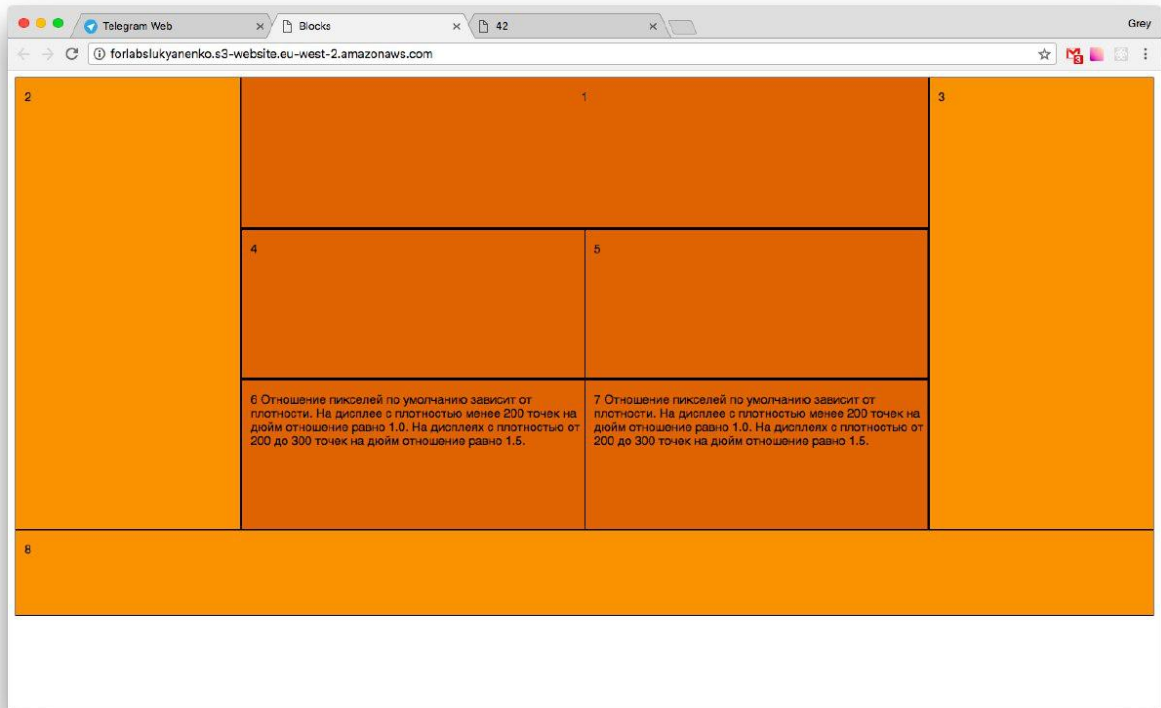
Telegram Web ×
Blocks ×
42 ×
Grey

forlabslukyanenko.s3-website.eu-west-2.amazonaws.com

2

1

3

4

5

6 Отношение пикселей по умолчанию зависит от плотности. На дисплее с плотностью менее 200 точек на дюйм отношение равно 1.0. На дисплеях с плотностью от 200 до 300 точек на дюйм отношение равно 1.5.

7 Отношение пикселей по умолчанию зависит от плотности. На дисплее с плотностью менее 200 точек на дюйм отношение равно 1.0. На дисплеях с плотностью от 200 до 300 точек на дюйм отношение равно 1.5.

8